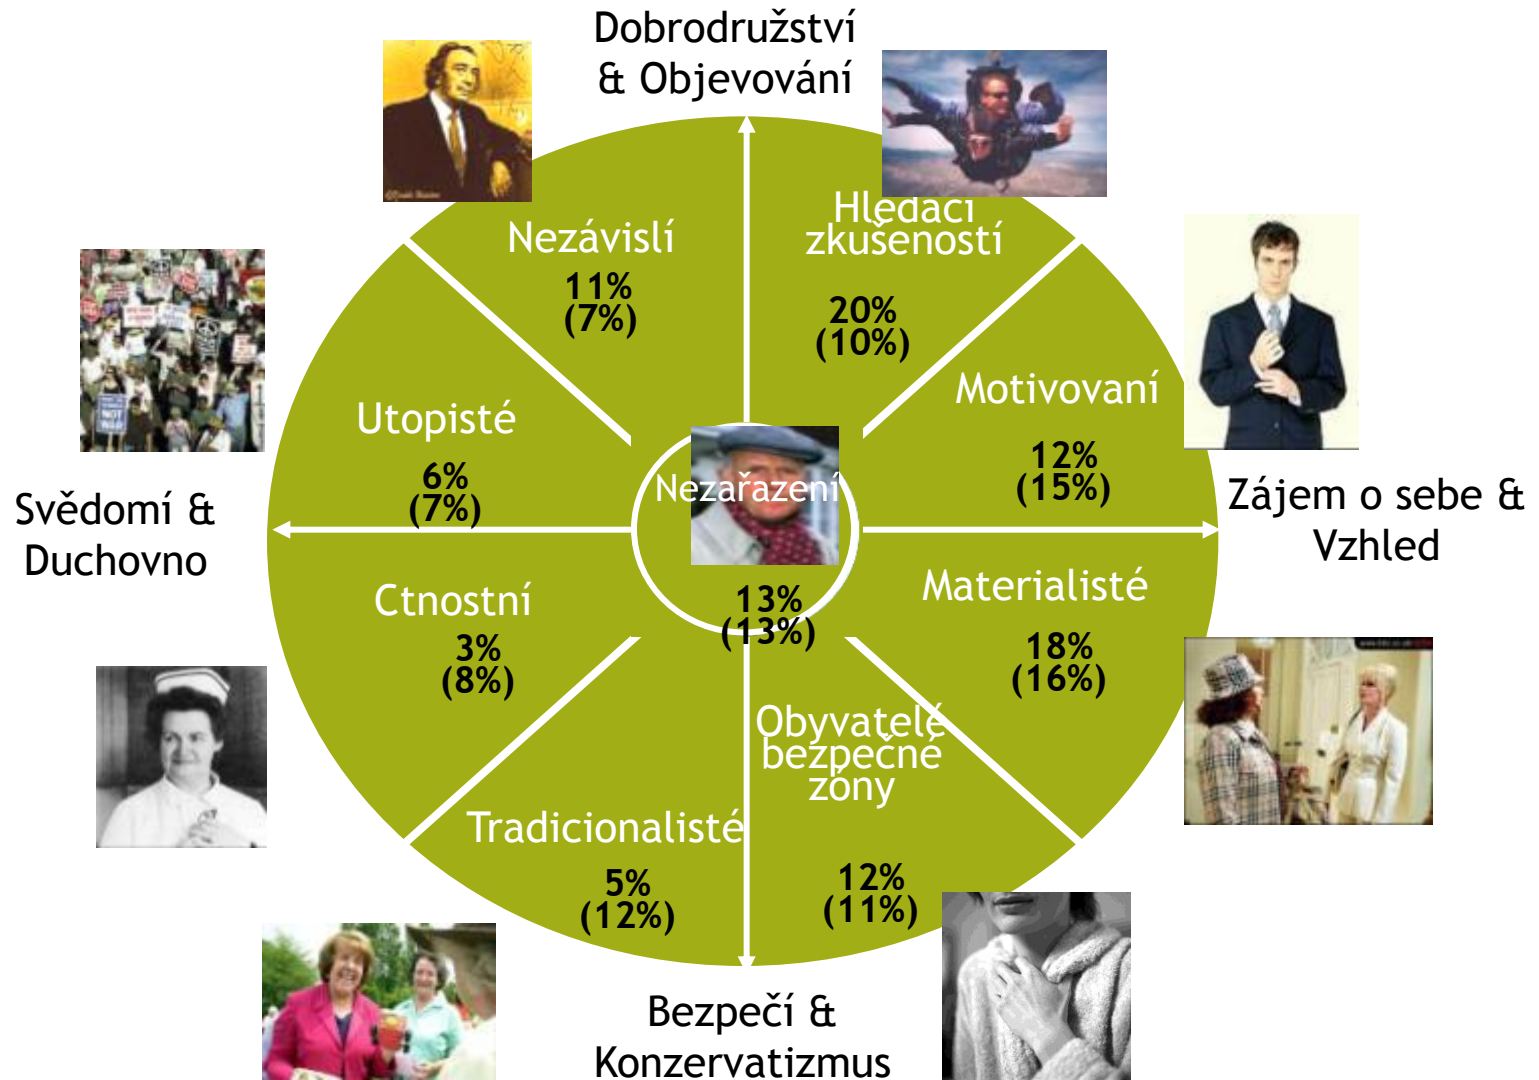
Dobrodružství & Objevování

Nezávislí
11%
(7%)

Hledači zkušeností
20%
(10%)

Motivovaní
12%
(15%)

Zájem o sebe & Vzhled

Materialisté
18%
(16%)

Obyvatelé bezpečné zóny
12%
(11%)

Bezpečí & Konzervatizmus

Tradicionalisté
5%
(12%)

Ctnostní
3%
(8%)

Svědomí & Duchovno

Utopisté
6%
(7%)

Nezařazení
13%
(13%)